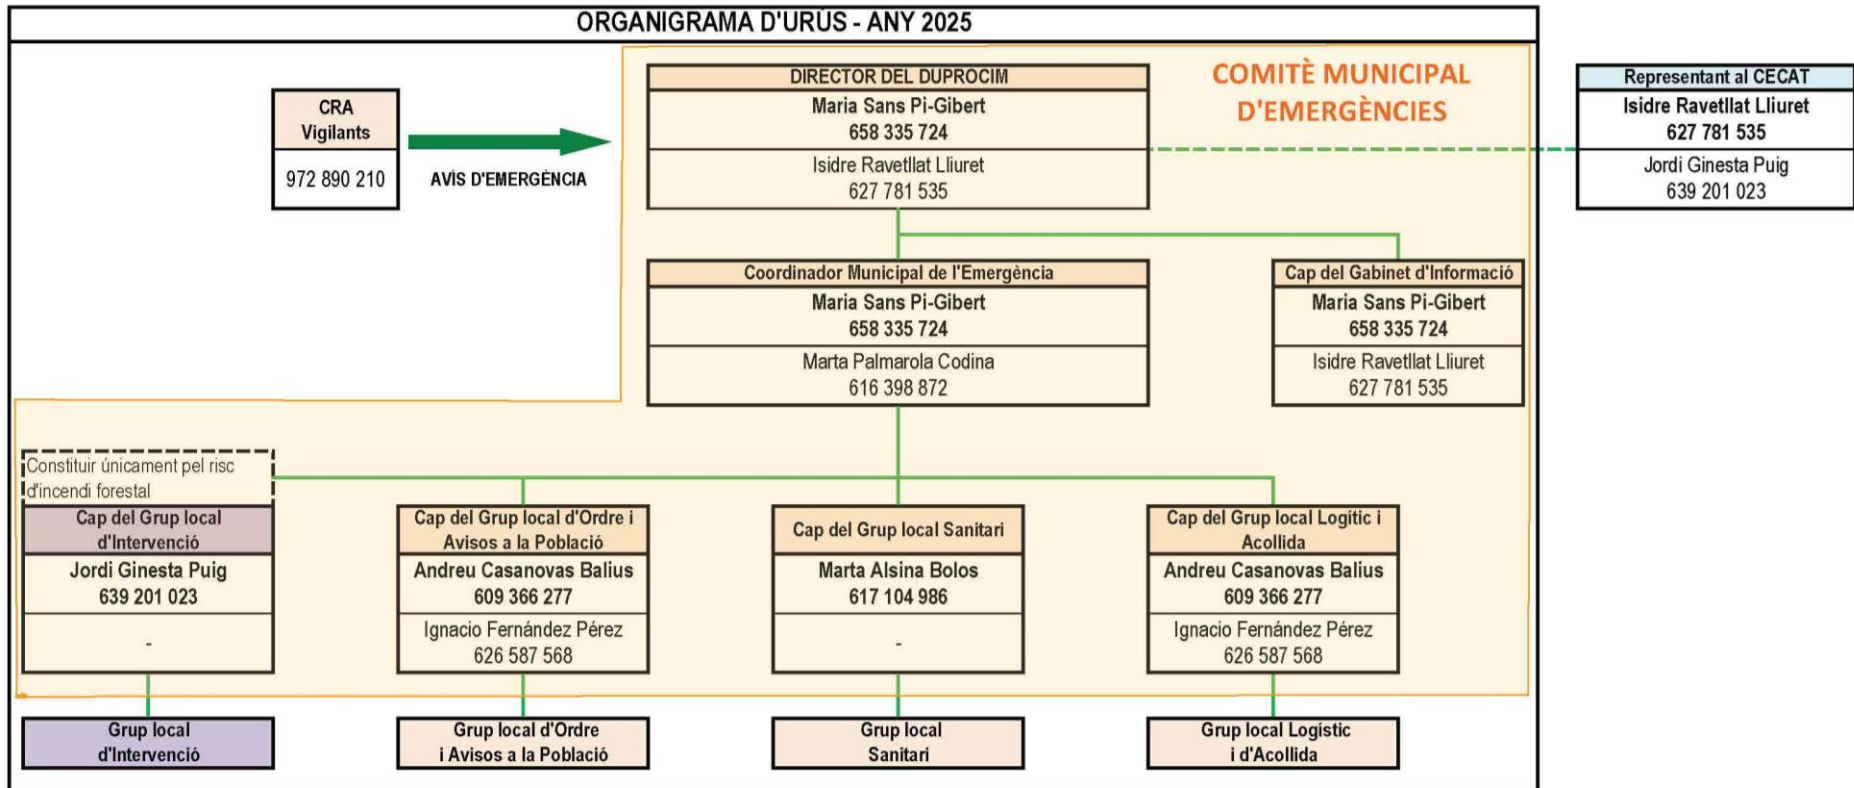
ORGANIGRAMA D'URÚS - ANY 2025

CRA
Vigilants
972 890 210

AVÍS D'EMERGÈNCIA

DIRECTOR DEL DUPROCIM
Maria Sans Pi-Gibert
658 335 724
Isidre Ravetllat Lliuret
627 781 535

COMITÈ MUNICIPAL D'EMERGÈNCIES

Representant al CECAT
Isidre Ravetllat Lliuret
627 781 535
Jordi Ginesta Puig
639 201 023

Coordinador Municipal de l'Emergència
Maria Sans Pi-Gibert
658 335 724
Marta Palmarola Codina
616 398 872

Cap del Gabinet d'Informació
Maria Sans Pi-Gibert
658 335 724
Isidre Ravetllat Lliuret
627 781 535

Constituir únicament pel risc d'incendi forestal

Cap del Grup local d'Intervenció
Jordi Ginesta Puig
639 201 023
-

Cap del Grup local d'Ordre i Avisos a la Població
Andreu Casanovas Balius
609 366 277
Ignacio Fernández Pérez
626 587 568

Cap del Grup local Sanitari
Marta Alsina Bolos
617 104 986
-

Cap del Grup local Logític i Acollida
Andreu Casanovas Balius
609 366 277
Ignacio Fernández Pérez
626 587 568

Grup local d'Intervenció

Grup local d'Ordre i Avisos a la Població

Grup local Sanitari

Grup local Logístic i d'Acollida